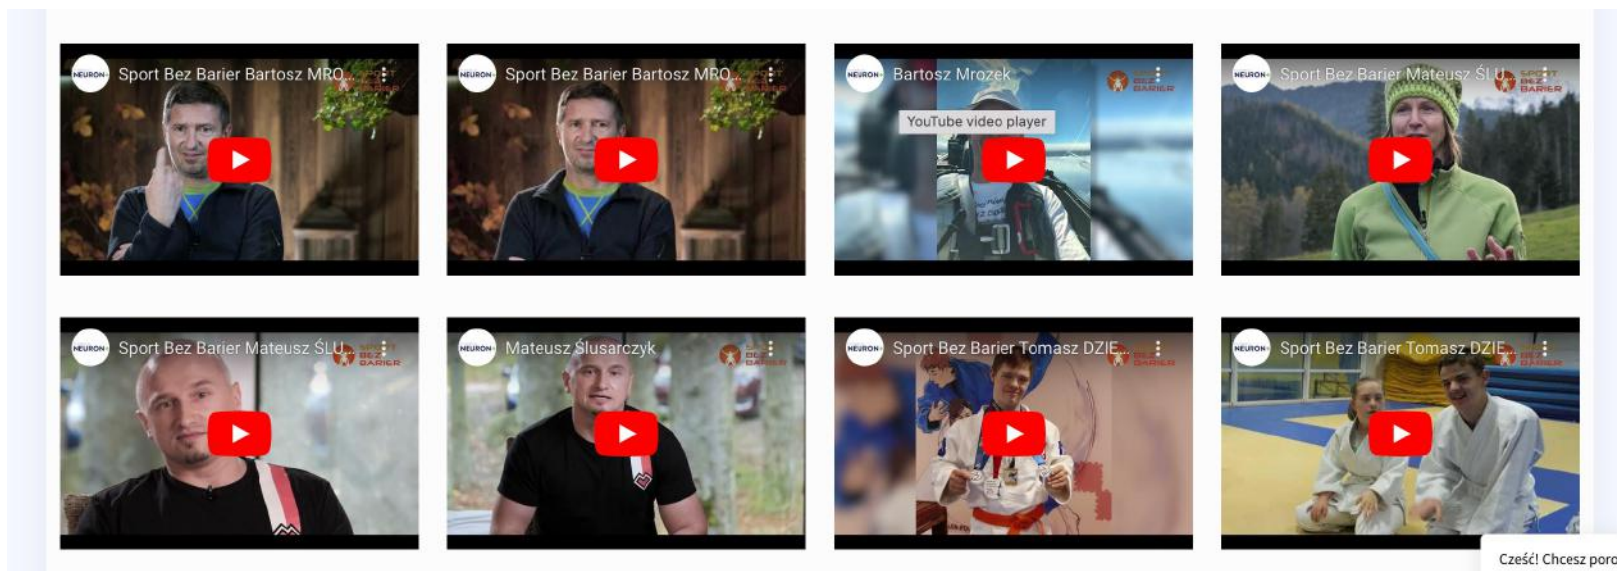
NEURON Sport Bez Barier Bartosz MRO...

SPORT BEZ BARIER

NEURON Sport Bez Barier Bartosz MRO...

SPORT BEZ BARIER

NEURON Bartosz Mrozek

SPORT BEZ BARIER

YouTube video player

NEURON Sport Bez Barier Mateusz ŚLU...

SPORT BEZ BARIER

NEURON Sport Bez Barier Mateusz ŚLU...

SPORT BEZ BARIER

NEURON Mateusz Ślusarczyk

SPORT BEZ BARIER

NEURON Sport Bez Barier Tomasz DZIE...

SPORT BEZ BARIER

NEURON Sport Bez Barier Tomasz DZIE...

SPORT BEZ BARIER

Cześć! Chcesz poro